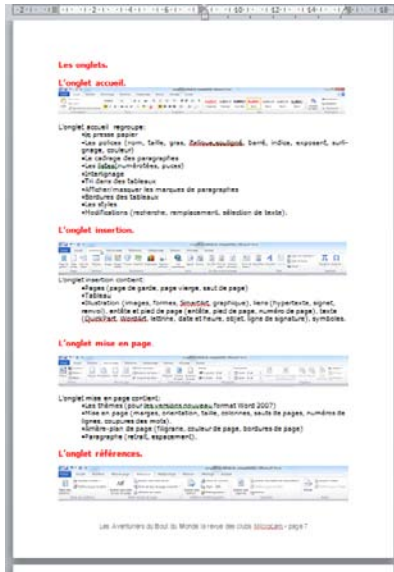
Les onglets.

L'onglet accueil.

L'onglet accueil regroupe:
•Le presse papier
•Les polices (nom, taille, gras, italique, souligné, barré, indice, exposant, surligrage, couleur)
•Le cadrage des paragraphes
•Les listes (numérotées, puces)
•Interlignage
•Tri dans les tableaux
•Afficher/masquer les marques de paragraphes
•Bordures des tableaux
•Les styles
•Modifications (recherche, remplacement, sélection de texte).

L'onglet insertion.

L'onglet insertion contient:
•Pages (page de garde, page vierge, saut de page)
•Tableau
•Illustration (images, formes, SmartArt, graphique), liens (hypertexte, signet, renvoi), entête et pied de page (entête, pied de page, numéro de page), texte (QuickPart, WordArt, lettrine, date et heure, objet, ligne de signature), symboles.

L'onglet mise en page.

L'onglet mise en page contient:
•Les thèmes (pour les versions nouveau format Word 2007)
•Mise en page (marges, orientation, taille, colonnes, sauts de pages, numéros de lignes, coupures des mots).
•Arrière-plan de page (filigrane, couleur de page, bordures de page)
•Paragraphe (retrait, espacement).

L'onglet références.

Les Aventuriers du Bout du Monde la revue des clubs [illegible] - page 7